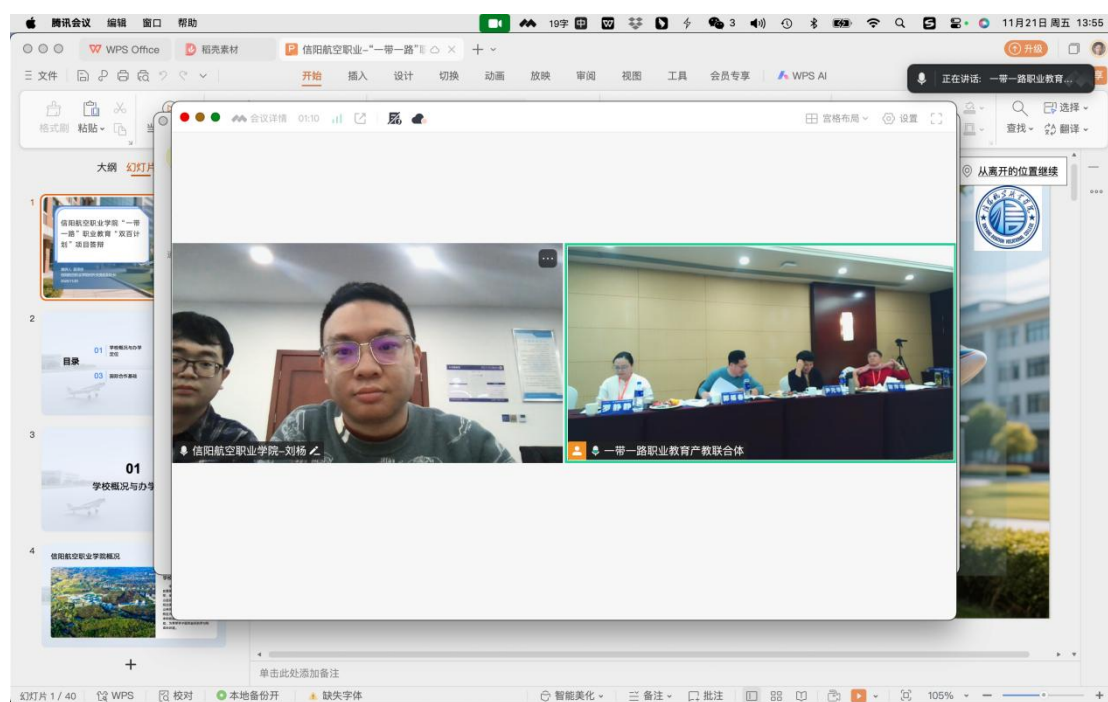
腾讯会议 编辑 窗口 帮助 19字 3 11月21日 周五 13:55

WPS Office 稻壳素材 信阳航空职业-"一带一路"职 + 升级

三 文件 开始 插入 设计 切换 动画 放映 审阅 视图 工具 会员专享 WPS AI 正在讲话：一带一路职业教育...

格式刷 粘贴 查找 选择 翻译

会议详情 01:10 宫格布局 设置

从离开的位置继续

大纲 幻灯片

1 信阳航空职业学院"一带一路"职业教育"双百计划"项目答辩

2 目录 01 学校概况与办学定位 03 国际合作基础

3 01 学校概况与办学

4 信阳航空职业学院概况

信阳航空职业学院-刘杨

一带一路职业教育产教联合体

单击此处添加备注

幻灯片 1 / 40 WPS 校对 本地备份开 缺失字体 智能美化 备注 批注 105%